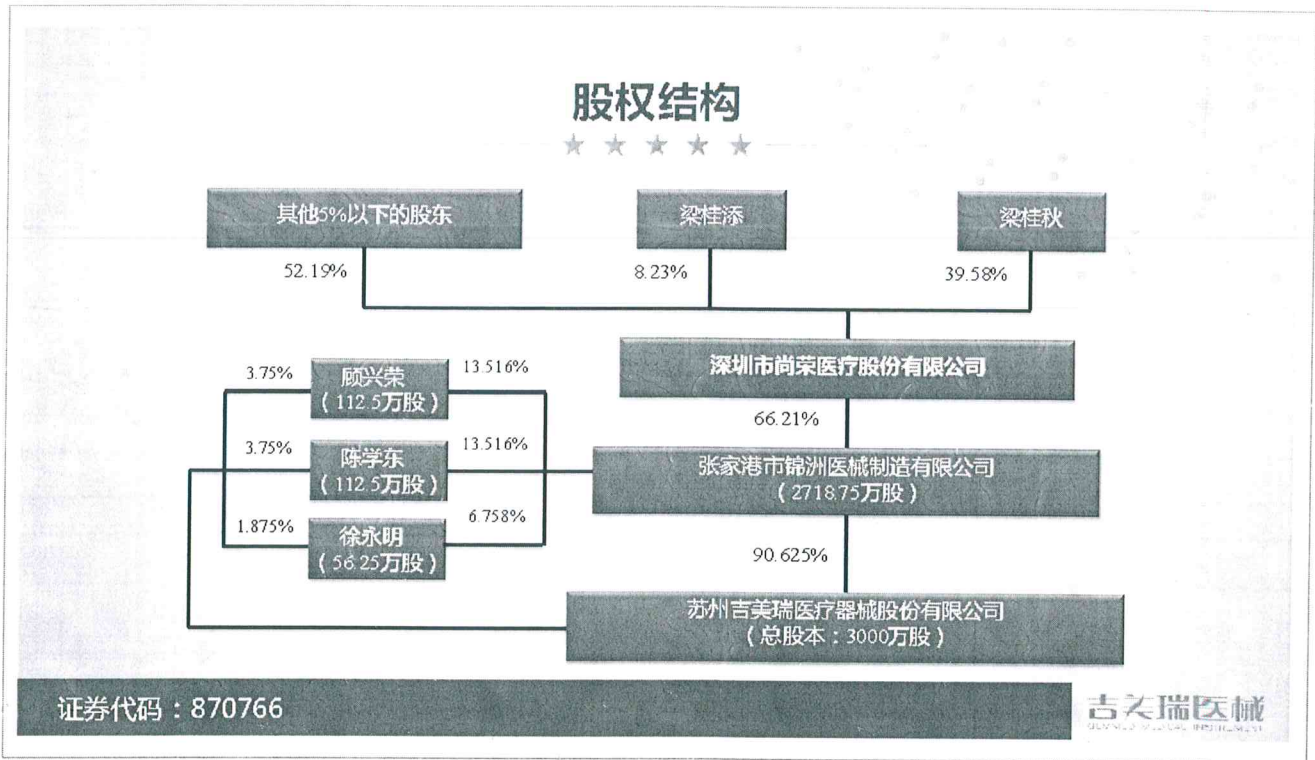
股权结构

★ ★ ★ ★ ★

其他5%以下的股东

梁桂添

梁桂秋

52.19%

8.23%

39.58%

深圳市尚荣医疗股份有限公司

66.21%

3.75%

顾兴荣
（112.5万股）

13.516%

3.75%

陈学东
（112.5万股）

13.516%

1.875%

徐永明
（56.25万股）

6.758%

张家港市锦洲医械制造有限公司
（2718.75万股）

90.625%

苏州吉美瑞医疗器械股份有限公司
（总股本：3000万股）

证券代码：870766

吉美瑞医械
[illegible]